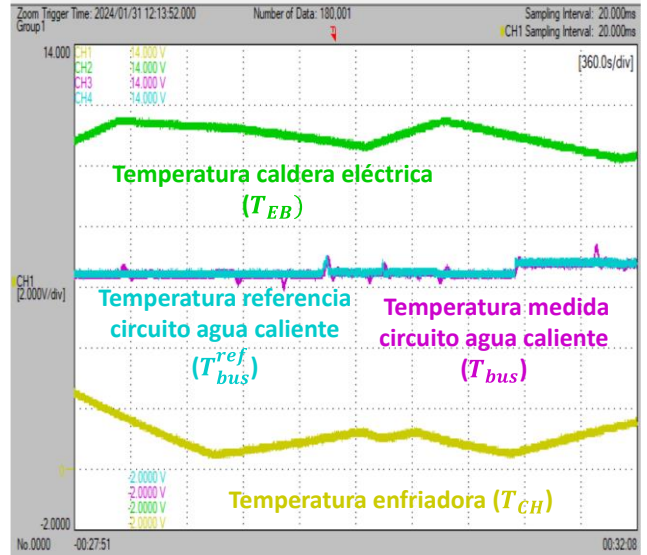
Zoom Trigger Time: 2024/01/31 12:13:52.000
Group1
Number of Data: 180,001
Sampling Interval: 20.000ms
CH1 Sampling Interval: 20.000ms

14.000
CH1 14.000 V
CH2 14.000 V
CH3 14.000 V
CH4 14.000 V
[360.0s/div]

Temperatura caldera eléctrica
$(T_{EB})$

CH1
[2.000V/div]

Temperatura referencia
circuito agua caliente
$(T_{bus}^{ref})$

Temperatura medida
circuito agua caliente
$(T_{bus})$

0
-2.0000 V
-2.0000 V
-2.0000 V
-2.0000 V

Temperatura enfriadora $(T_{CH})$

-2.0000
No.0000
-00:27:51
00:32:08